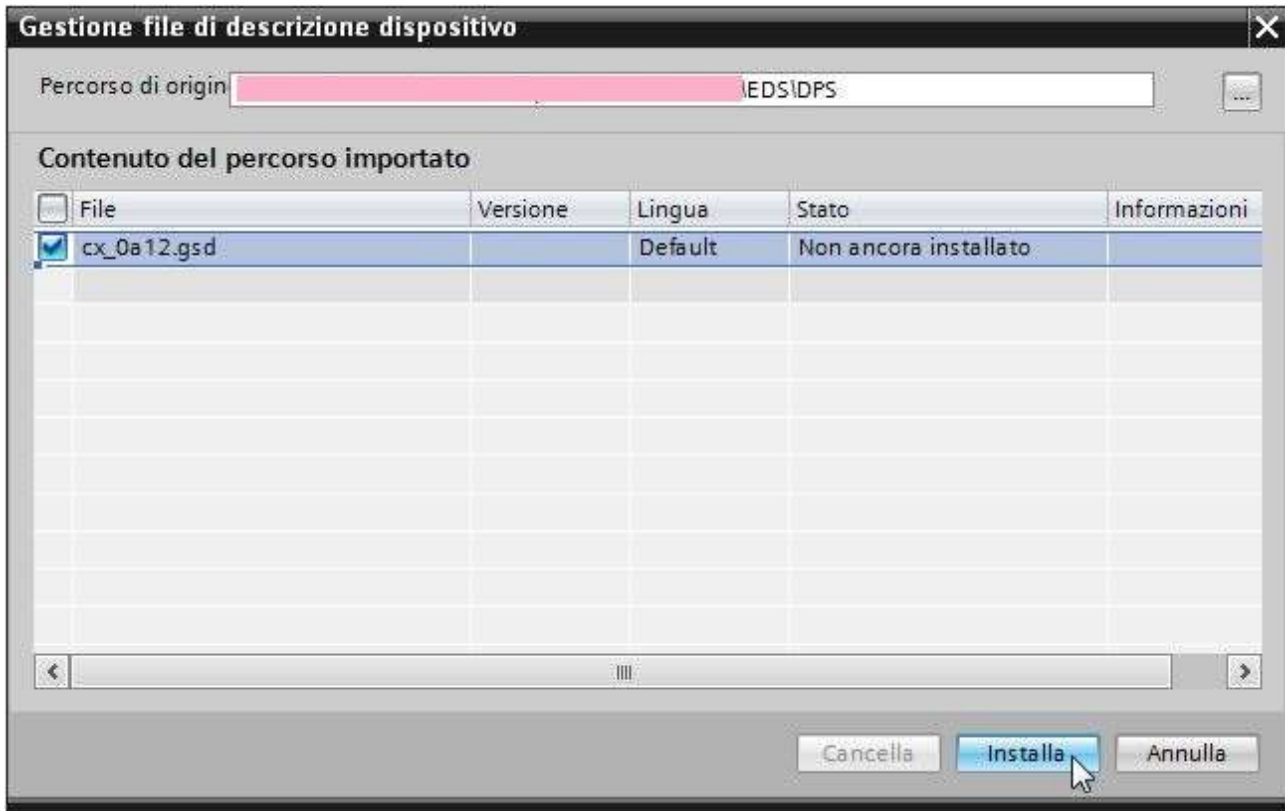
Gestione file di descrizione dispositivo

Percorso di origin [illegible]\EDS\DPS ...

Contenuto del percorso importato

| File | Versione | Lingua | Stato | Informazioni |
|---|---|---|---|---|
| cx_0a12.gsd | | Default | Non ancora installato | |

Cancella Installa Annulla